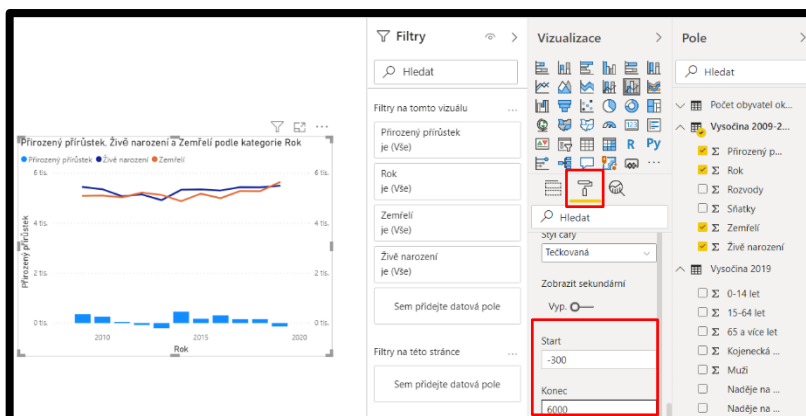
Přirozený přírůstek, Živě narození a Zemřelí podle kategorie Rok

● Přirozený přírůstek ● Živě narození ● Zemřelí

6 tis.
4 tis.
2 tis.
0 tis.

6 tis.
4 tis.
2 tis.
0 tis.

Přirozený přírůstek

2010
2015
2020
Rok

Filtry

Hledat

Filtry na tomto vizuálu ...

Přirozený přírůstek
je (Vše)

Rok
je (Vše)

Zemřelí
je (Vše)

Živě narození
je (Vše)

Sem přidejte datová pole

Filtry na této stránce ...

Sem přidejte datová pole

Vizualizace

R Py ...

Hledat

Styl čáry
Tečkovaná

Zobrazit sekundární

Vyp.

Start
-300

Konec
6000

Pole

Hledat

Počet obyvatel ok...
Vysočina 2009-2...
Σ Přirozený p...
Σ Rok
Σ Rozvody
Σ Sňatky
Σ Zemřelí
Σ Živě narození
Vysočina 2019
Σ 0-14 let
Σ 15-64 let
Σ 65 a více let
Σ Kojenecká ...
Σ Muži
Naděje na ...
Naděje na ...